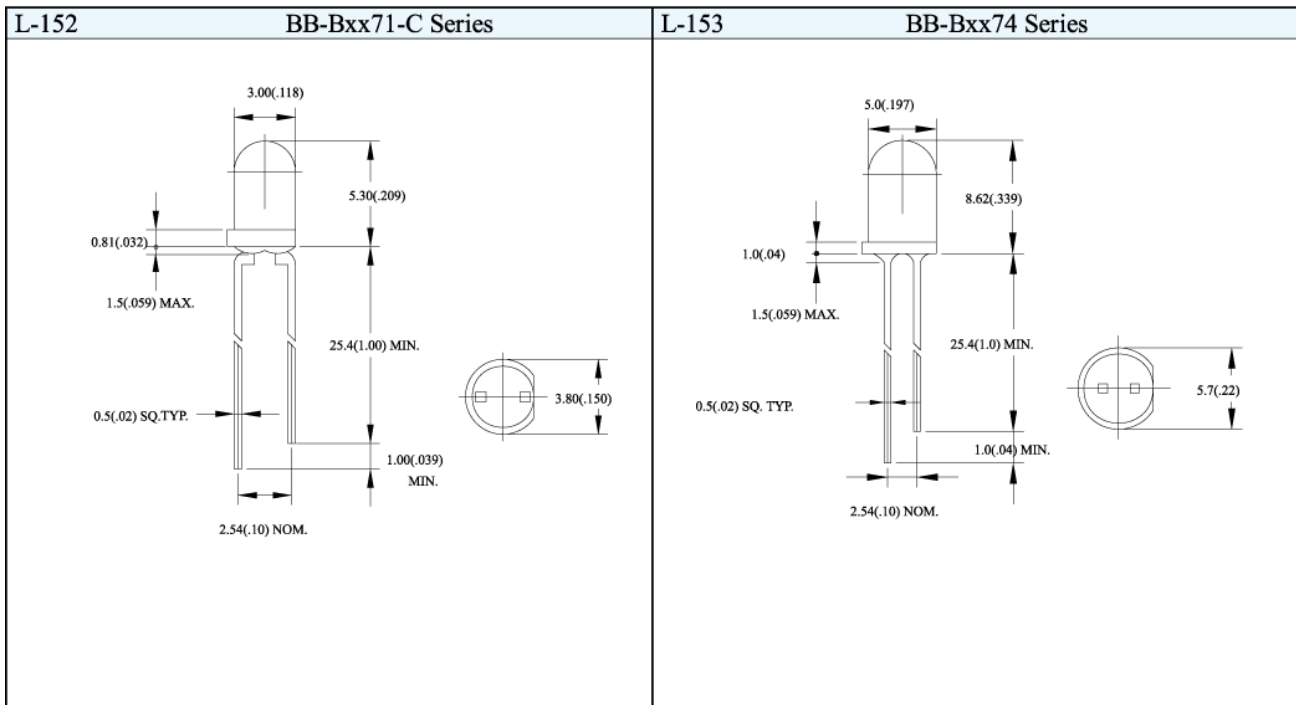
L-152 BB-Bxx71-C Series

3.00(.118)

5.30(.209)

0.81(.032)

1.5(.059) MAX.

25.4(1.00) MIN.

3.80(.150)

0.5(.02) SQ.TYP.

1.00(.039) MIN.

2.54(.10) NOM.

L-153 BB-Bxx74 Series

5.0(.197)

8.62(.339)

1.0(.04)

1.5(.059) MAX.

25.4(1.0) MIN.

5.7(.22)

0.5(.02) SQ. TYP.

1.0(.04) MIN.

2.54(.10) NOM.